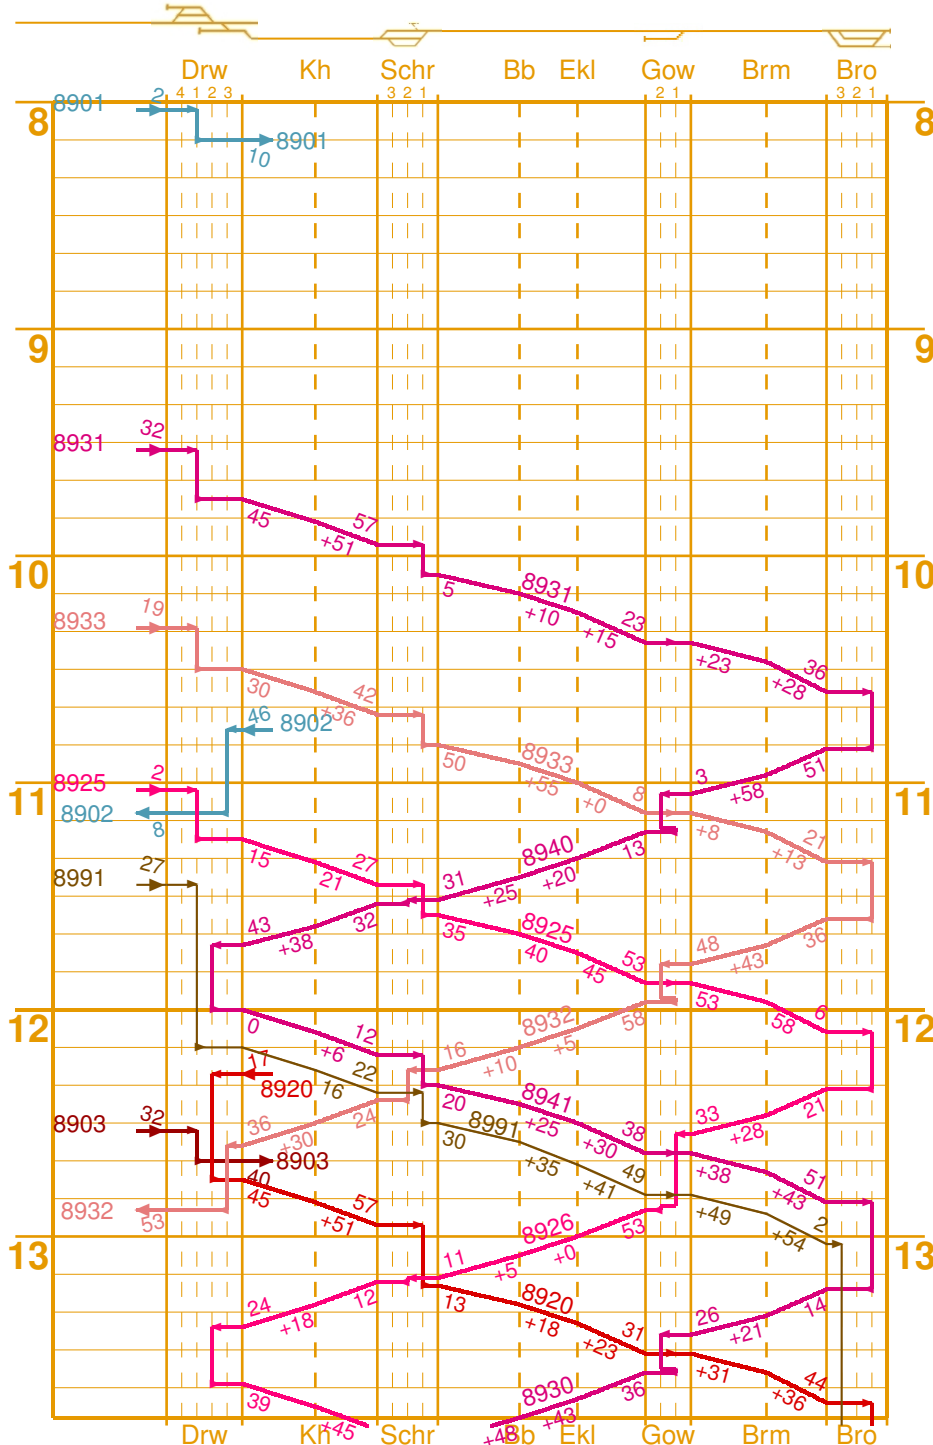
Drw Kh Schr Bb Ekl Gow Brm Bro
4 1 2 3 3 2 1 2 1 3 2 1

8 8
8901 2
8901 10

9 9
8931 32
45 57 +51
10 10
5 8931 +10 +15 23 +23 36 +28
8933 19
30 42 +36
46 8902
50 8933 +55 +0 8
3 +58 51
11 11
8925 2
8902 8
15 27 21
8991 27
31 8940 +25 +20 13
+8 21 +13
43 +38 32
35 8925 40 45 53
48 +43 36
53 58 6
12 12
0 12 +6
16 8932 +10 +5 58
17 8920 16 22
24
20 8941 +25 +30 38
8991 30
33 +28 21
8903 32
36 +30
8903
40 45 57 +51
+35 +41 49
+38 51 +43
+49 2 +54
8932 53
13 13
11 8926 +5 +0 53
24 +18 12
13 8920 +18 +23 31
26 +21 14
+31 44 +36
39 +45
+48 8930 +43 36
Drw Kh Schr Bb Ekl Gow Brm Bro